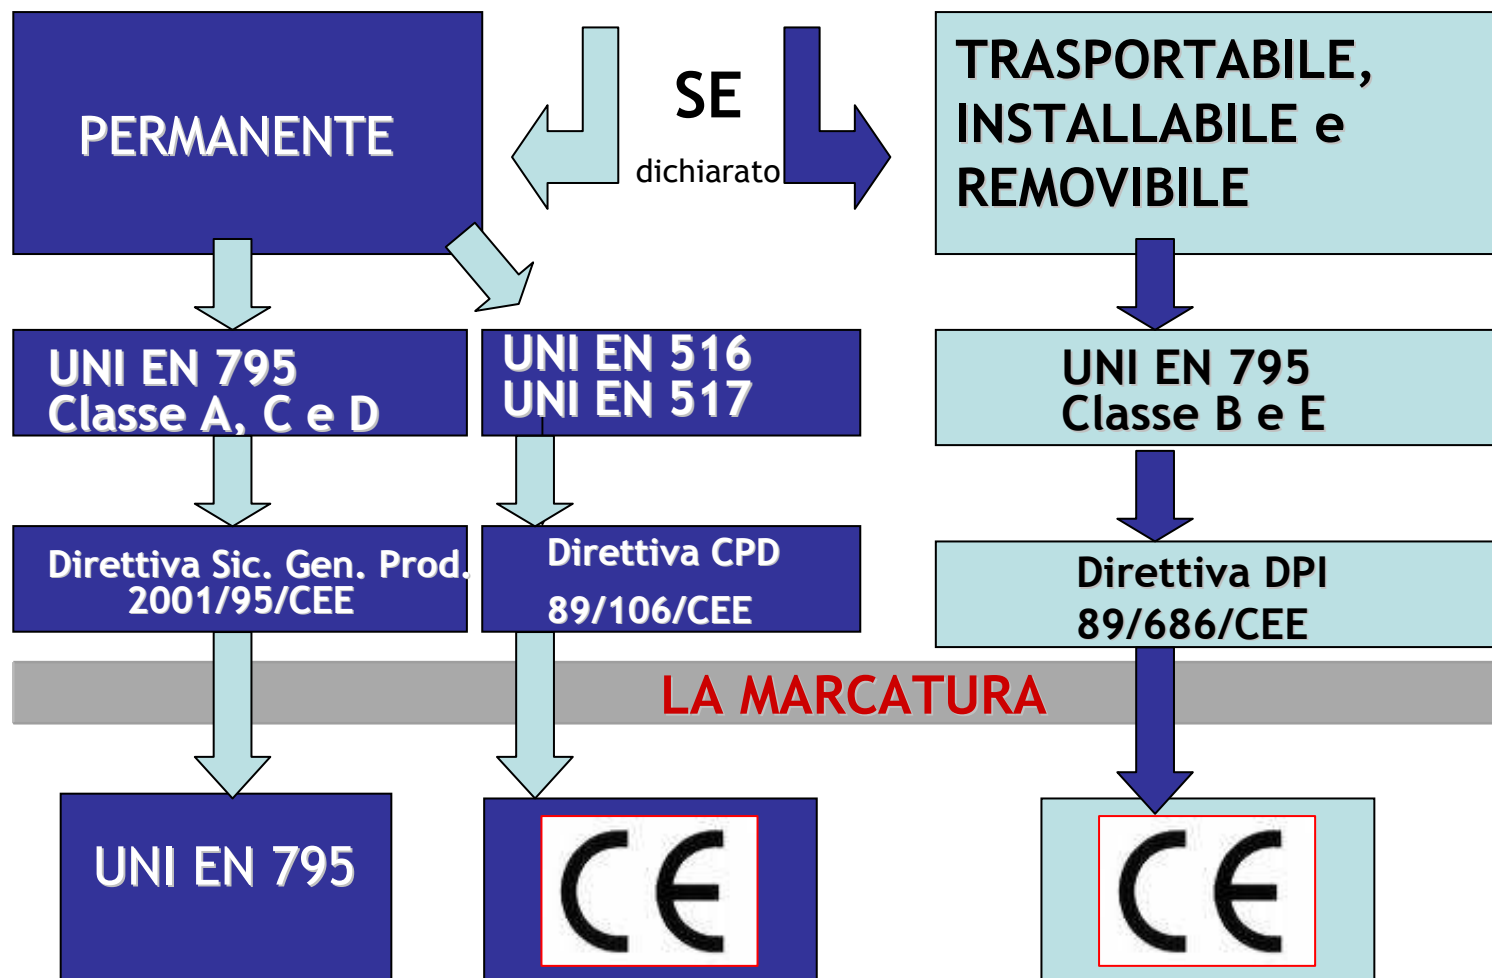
PERMANENTE

SE

dichiarato

TRASPORTABILE, INSTALLABILE e REMOVIBILE

UNI EN 795
Classe A, C e D

UNI EN 516
UNI EN 517

UNI EN 795
Classe B e E

Direttiva Sic. Gen. Prod.
2001/95/CEE

Direttiva CPD
89/106/CEE

Direttiva DPI
89/686/CEE

LA MARCATURA

UNI EN 795

CE

CE